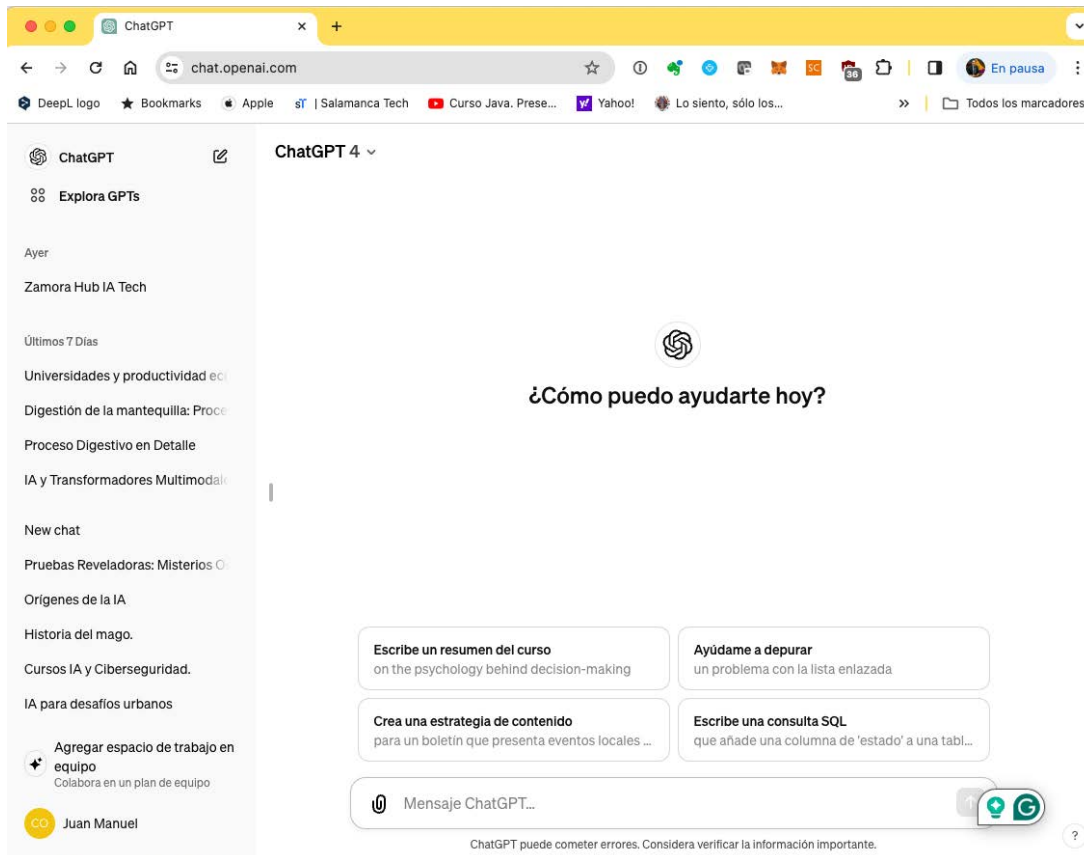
ChatGPT ×

chat.openai.com

En pausa

DeepL logo Bookmarks Apple | Salamanca Tech Curso Java. Prese... Yahoo! Lo siento, sólo los... » Todos los marcadores

ChatGPT

Explora GPTs

Ayer

Zamora Hub IA Tech

Últimos 7 Días

Universidades y productividad ec

Digestión de la mantequilla: Proce

Proceso Digestivo en Detalle

IA y Transformadores Multimodal

New chat

Pruebas Reveladoras: Misterios O

Orígenes de la IA

Historia del mago.

Cursos IA y Ciberseguridad.

IA para desafíos urbanos

Agregar espacio de trabajo en equipo
Colabora en un plan de equipo

CO Juan Manuel

ChatGPT 4

¿Cómo puedo ayudarte hoy?

Escribe un resumen del curso
on the psychology behind decision-making

Ayúdame a depurar
un problema con la lista enlazada

Crea una estrategia de contenido
para un boletín que presenta eventos locales ...

Escribe una consulta SQL
que añade una columna de 'estado' a una tabl...

Mensaje ChatGPT...

ChatGPT puede cometer errores. Considera verificar la información importante.

?